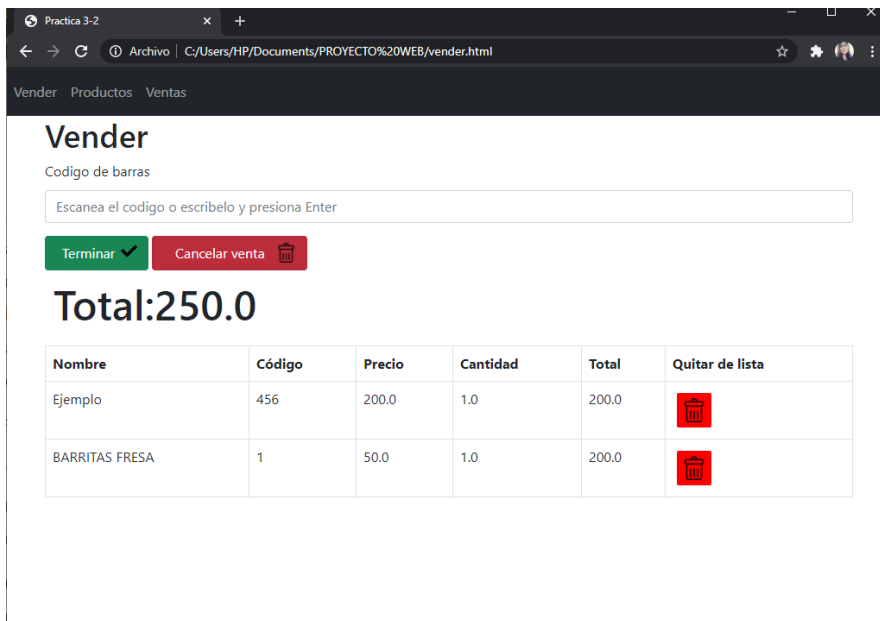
Practica 3-2

Archivo | C:/Users/HP/Documents/PROYECTO%20WEB/vender.html

Vender Productos Ventas

Vender

Codigo de barras

Escanea el codigo o escribelo y presiona Enter

Terminar

Cancelar venta

Total:250.0

| Nombre | Código | Precio | Cantidad | Total | Quitar de lista |
|---|---|---|---|---|---|
| Ejemplo | 456 | 200.0 | 1.0 | 200.0 | |
| BARRITAS FRESA | 1 | 50.0 | 1.0 | 200.0 | |